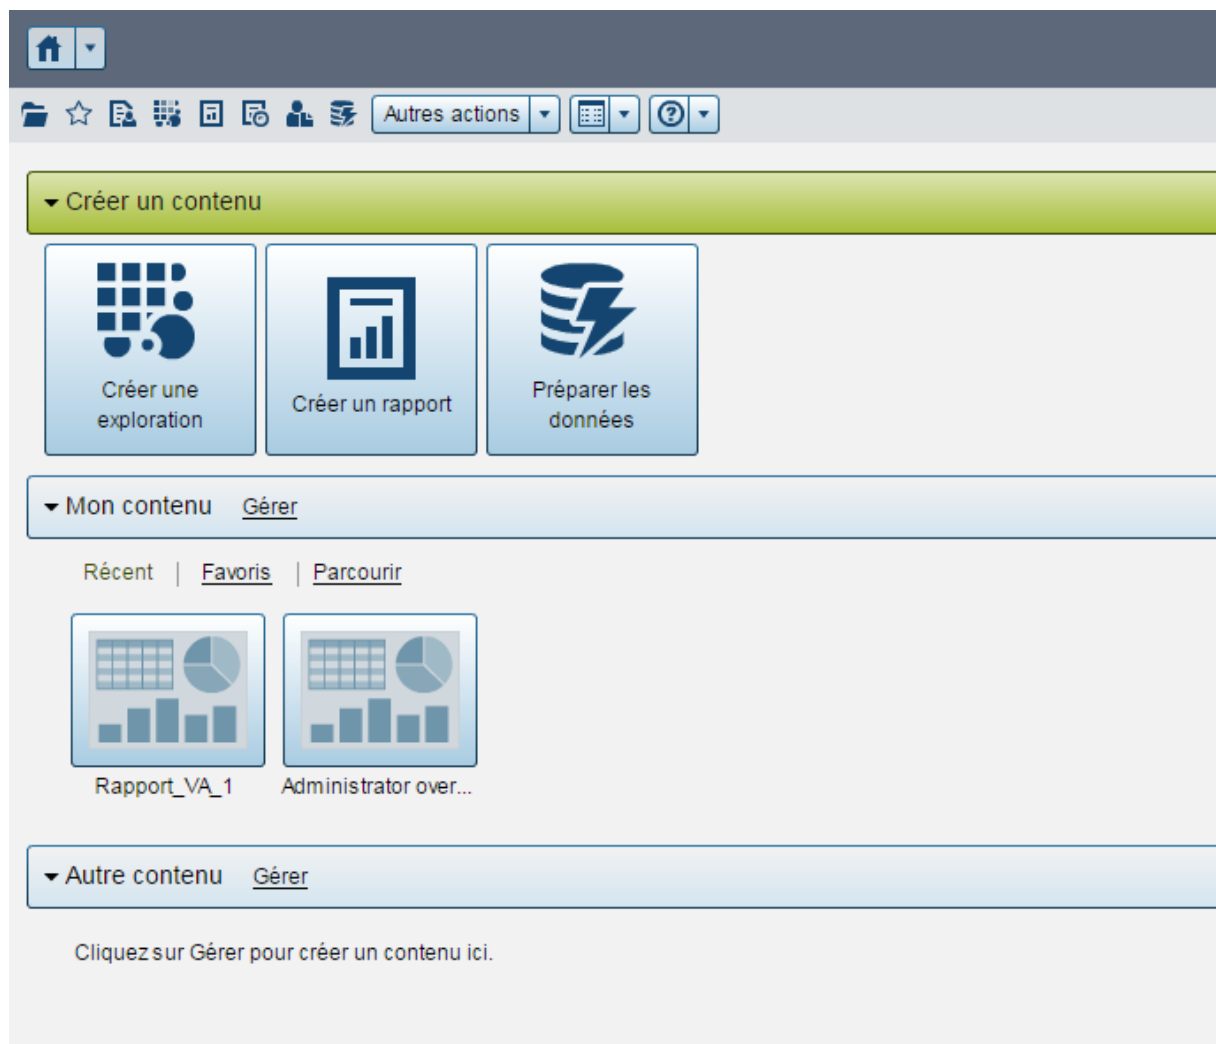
Autres actions

Créer un contenu

Créer une exploration

Créer un rapport

Préparer les données

Mon contenu Gérer

Récent | Favoris | Parcourir

Rapport_VA_1

Administrator over...

Autre contenu Gérer

Cliquez sur Gérer pour créer un contenu ici.